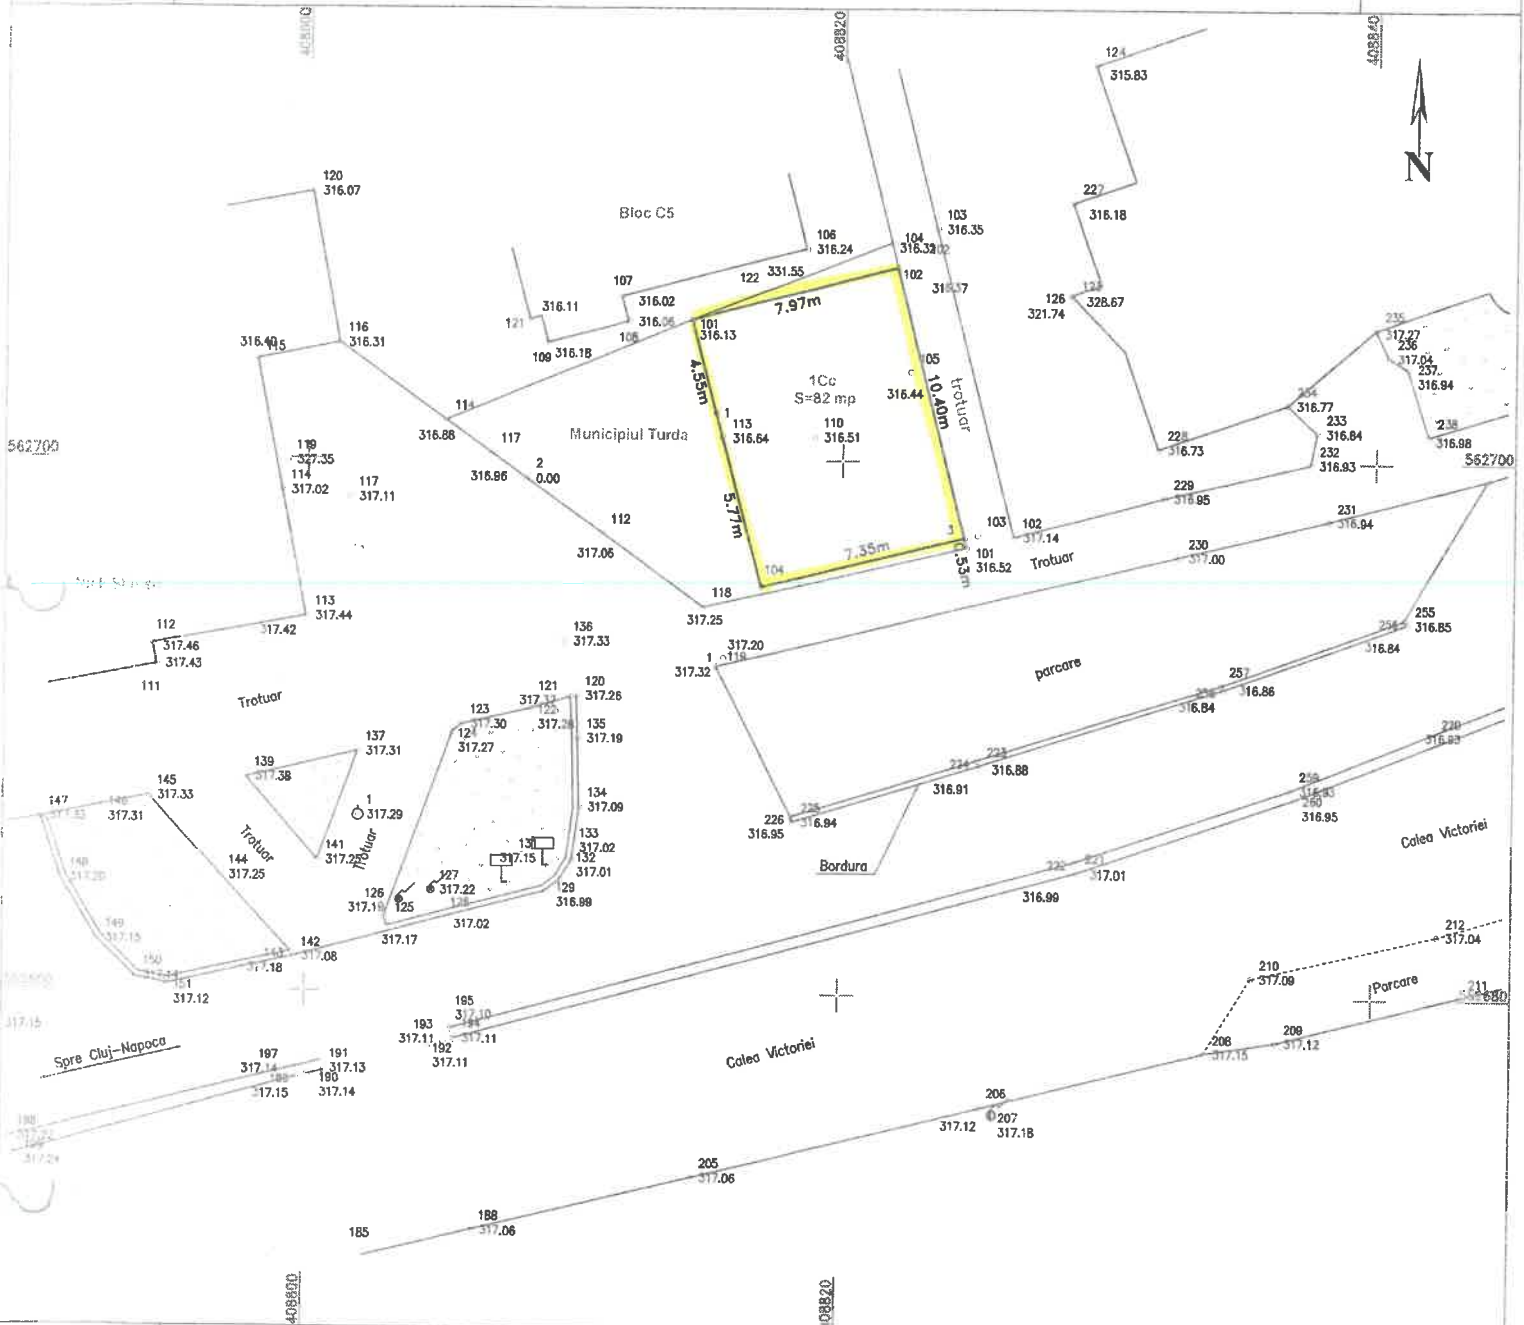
408800
408820
408840
N
124
315.83
120
316.07
227
316.18
Bloc C5
106
316.24
104
316.32
103
316.35
107
122
331.55
102
316.11
316.02
316.37
126
321.74
125
328.67
121
316.06
101
316.13
7.97m
116
316.31
316.40 115
109 316.18
108
105
trotuar
235
317.27
236
317.04
237
316.94
4.55m
1Cc
S=82 mp
316.44
10.40m
114
1
113
316.64
110
316.51
234
316.77
233
316.84
238
316.98
562700
316.88
117
Municipiul Turda
228
316.73
232
316.93
562700
119
327.35
114
317.02
117
317.11
2
0.00
316.86
5.77m
229
316.95
112
103
102
317.14
231
316.94
317.06
3
104
7.35m
101
316.52
0.53m
Trotuar
230
317.00
118
113
317.44
317.25
255
316.85
112
317.46
317.43
317.42
136
317.33
1 119
317.32
317.20
254
316.84
parcare
111
Trotuar
121
317.33
120
317.26
257
316.86
123
317.30
122
317.28
135
317.19
256
316.84
124
317.27
137
317.31
220
316.93
139
317.38
224 223
316.88
316.91
145
317.33
134
317.09
258
316.93
147
317.33
146
317.31
1
317.29
226
316.95
225
316.84
260
316.95
Trotuar
141
317.25
trotuar
130
317.15
133
317.02
132
317.01
148
317.20
144
317.25
Bordura
Calea Victoriei
126
317.19
125
127
317.22
128
129
316.99
222 221
317.01
316.99
149
317.15
317.02
317.17
142
317.08
143
317.18
150
317.14
151
317.12
212
317.04
210
317.09
Parcare
211
317.080
195
317.10
194
317.11
193
317.11
192
317.11
317.15
Spre Cluj-Napoca
197
317.14
191
317.13
189
190
317.14
317.15
Calea Victoriei
206
317.15
209
317.12
198
317.24
199
317.24
206
317.12
207
317.18
205
317.06
188
317.06
185
408800
408820